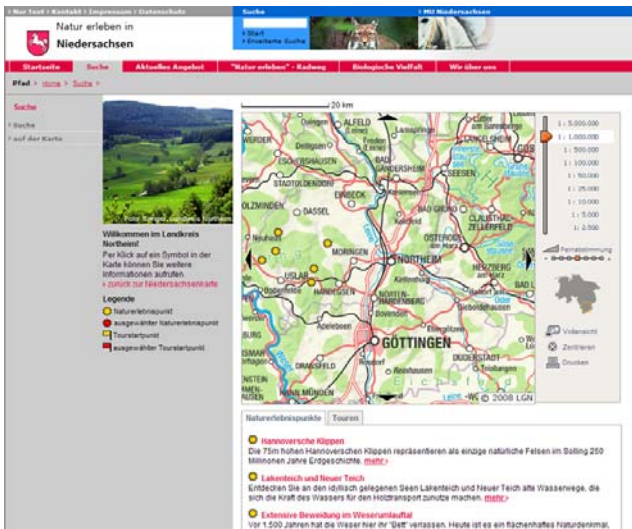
› Nur Text › Kontakt › Impressum › Datenschutz

Suche
› Start
› Erweiterte Suche

› MU Niedersachsen

Natur erleben in
Niedersachsen

Startseite | Suche | Aktuelles Angebot | "Natur erleben" - Radweg | Biologische Vielfalt | Wir über uns

Pfad > Home > Suche >

Suche
› Suche
› auf der Karte

Foto: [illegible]

Willkommen im Landkreis Northeim!
Per Klick auf ein Symbol in der Karte können Sie weitere Informationen aufrufen.
» zurück zur Niedersachsenkarte

Legende
Naturerlebnispunkt
ausgewählter Naturerlebnispunkt
Tourstartpunkt
ausgewählter Tourstartpunkt

20 km

ALFELD
BAD GANDERSHEIM
SEESEN
ESCHERSHAUSEN
STADTOLDENDORF
EINBECK
HOLZMINDEN
DASSEL
BAD GRUND
CLAUSTHAL-ZELLERFELD
OSTERODE
MORINGEN
NORTHEIM
USLAR
HARDEGSEN
NÖRTEN-HARDENBERG
HERZBERG
GÖTTINGEN
DUDERSTADT
HANN. MÜNDEN
DRANSFELD
© 2008 LGN

1 : 5.000.000
1 : 1.000.000
1 : 500.000
1 : 100.000
1 : 50.000
1 : 25.000
1 : 10.000
1 : 5.000
1 : 2.500
Feinabstimmung

Vollansicht
Zentrieren
Drucken

Naturerlebnispunkte | Touren

Hannoversche Klippen
Die 75m hohen Hannoverschen Klippen repräsentieren hier als einzige natürliche Felsen im Solling 250 Millionen Jahre Erdgeschichte. mehr›

Lakenteich und Neuer Teich
Entdecken Sie an den idyllisch gelegenen Seen Lakenteich und Neuer Teich alte Wasserwege, die sich die Kraft des Wassers für den Holztransport zunutze machen. mehr›

Extensive Beweidung im Weserumlauftal
Vor 1.500 Jahren hat die Weser hier ihr "Bett" verlassen. Heute ist es ein flächenhaftes Naturdenkmal,